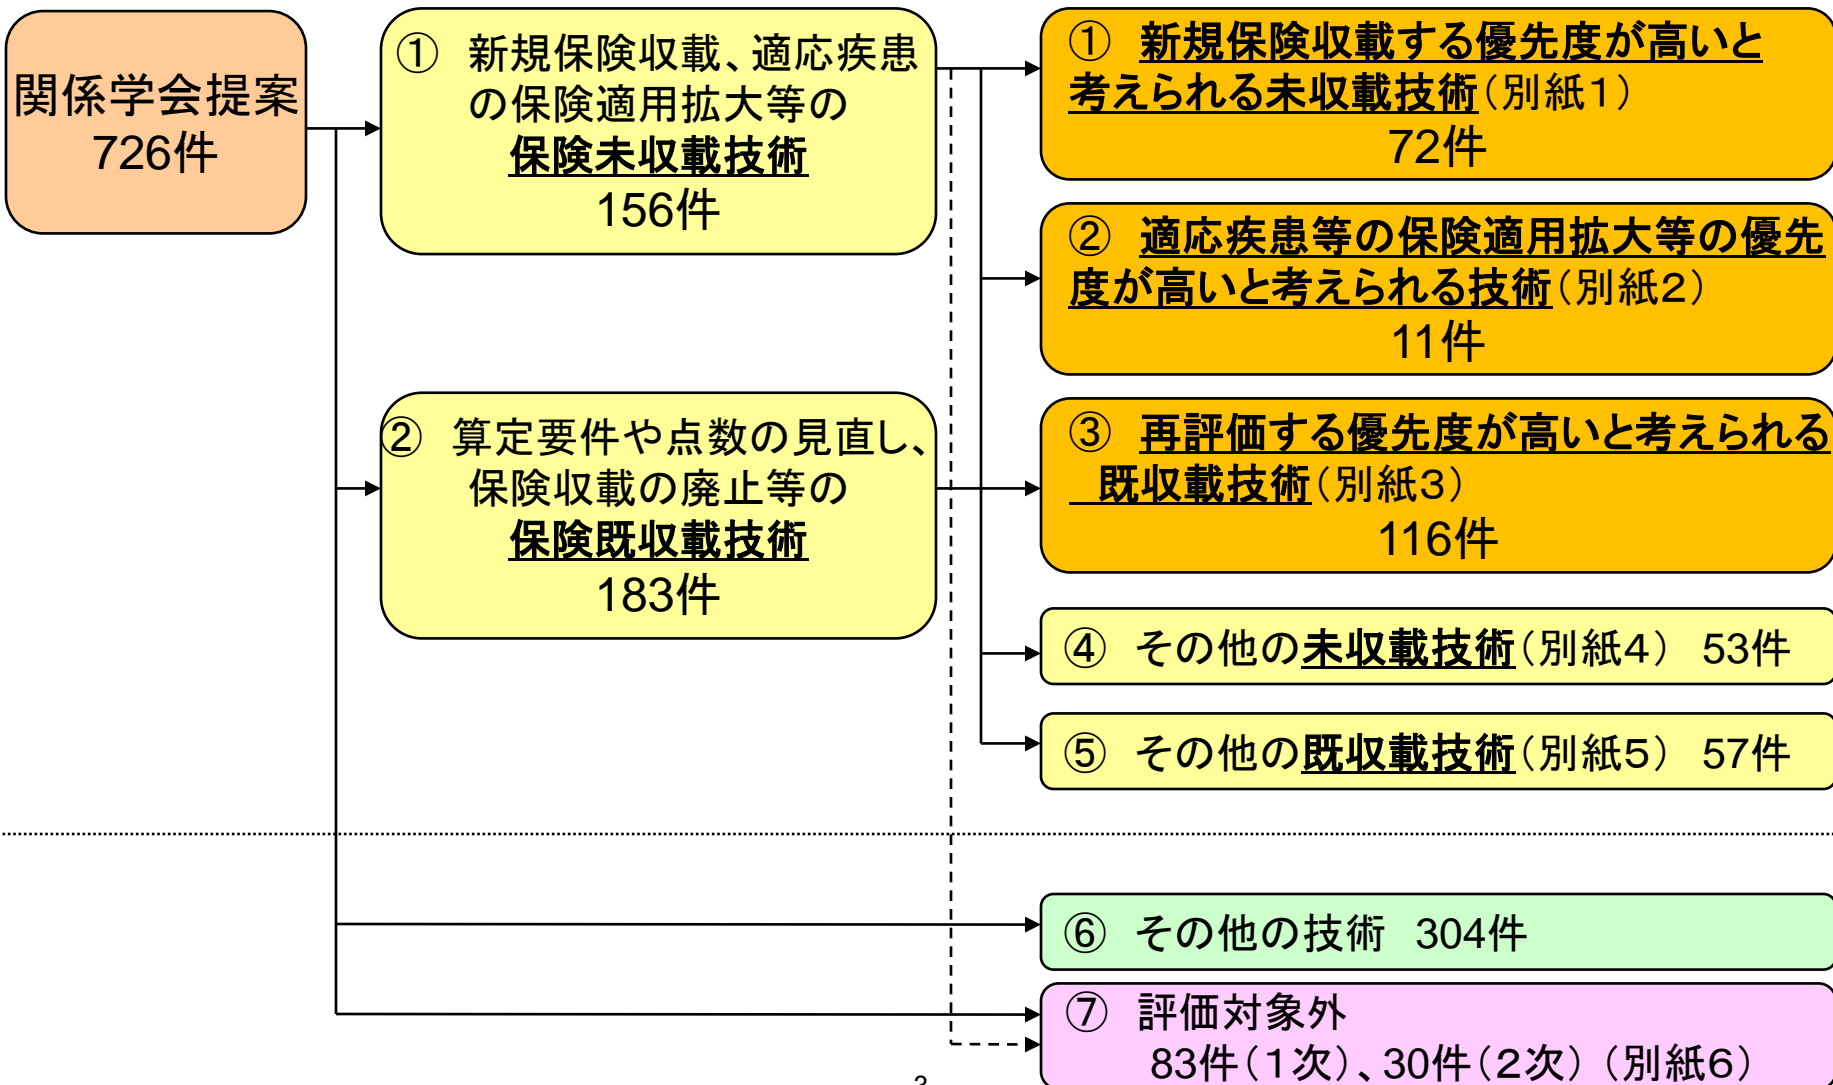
関係学会提案
726件

① 新規保険収載、適応疾患の保険適用拡大等の
保険未収載技術
156件

② 算定要件や点数の見直し、保険収載の廃止等の
保険既収載技術
183件

① 新規保険収載する優先度が高いと考えられる未収載技術（別紙1）
72件

② 適応疾患等の保険適用拡大等の優先度が高いと考えられる技術（別紙2）
11件

③ 再評価する優先度が高いと考えられる既収載技術（別紙3）
116件

④ その他の未収載技術（別紙4） 53件

⑤ その他の既収載技術（別紙5） 57件

⑥ その他の技術 304件

⑦ 評価対象外
83件（1次）、30件（2次）（別紙6）

3